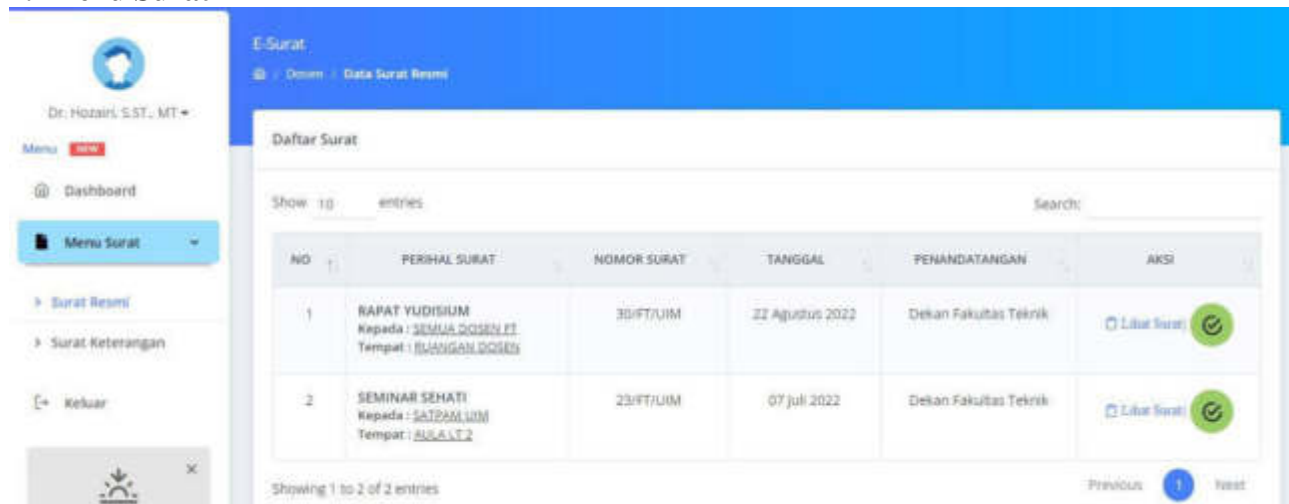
Dr. Hozairi, S.ST., MT

Menu NEW

Dashboard

Menu Surat

> Surat Resmi

> Surat Keterangan

Keluar

E-Surat

Dosen / Data Surat Resmi

Daftar Surat

Show 10 entries

Search:

| NO | PERIHAL SURAT | NOMOR SURAT | TANGGAL | PENANDATANGAN | AKSI |
|---|---|---|---|---|---|
| 1 | RAPAT YUDISIUM Kepada : SEMUA DOSEN FT Tempat : RUANGAN DOSEN | 30/FT/UIM | 22 Agustus 2022 | Dekan Fakultas Teknik | Lihat Surat |
| 2 | SEMINAR SEHATI Kepada : SATPAM UIM Tempat : AULA LT 2 | 23/FT/UIM | 07 Juli 2022 | Dekan Fakultas Teknik | Lihat Surat |

Showing 1 to 2 of 2 entries

Previous 1 Next